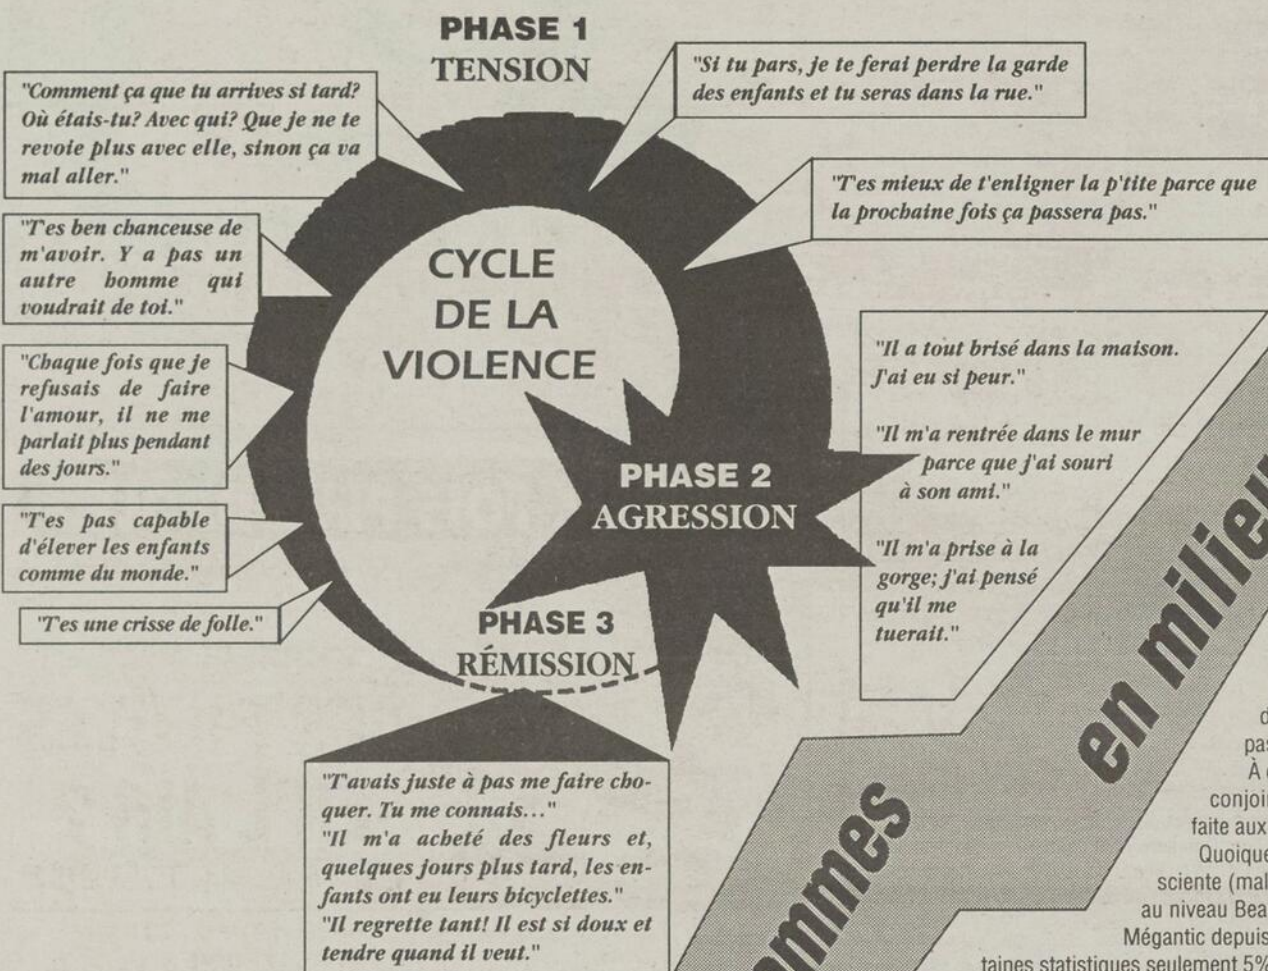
PHASE 1
TENSION

"Comment ça que tu arrives si tard? Où étais-tu? Avec qui? Que je ne te revoie plus avec elle, sinon ça va mal aller."

"Si tu pars, je te ferai perdre la garde des enfants et tu seras dans la rue."

"T'es mieux de t'enligner la p'tite parce que la prochaine fois ça passera pas."

"T'es ben chanceuse de m'avoir. Y a pas un autre homme qui voudrait de toi."

CYCLE DE LA VIOLENCE

"Chaque fois que je refusais de faire l'amour, il ne me parlait plus pendant des jours."

"T'es pas capable d'élever les enfants comme du monde."

"T'es une crisse de folle."

PHASE 2
AGRESSION

"Il a tout brisé dans la maison. J'ai eu si peur."

"Il m'a rentrée dans le mur parce que j'ai souri à son ami."

"Il m'a prise à la gorge; j'ai pensé qu'il me tuerait."

PHASE 3
RÉMISSION

"T'avais juste à pas me faire choquer. Tu me connais..."
"Il m'a acheté des fleurs et, quelques jours plus tard, les enfants ont eu leurs bicyclettes."
"Il regrette tant! Il est si doux et tendre quand il veut."

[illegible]mmes en milieu

d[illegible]
pas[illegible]
À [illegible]
conjoi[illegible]
faite aux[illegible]
Quoique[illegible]
sciente (mal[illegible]
au niveau Bea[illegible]
Mégantic depuis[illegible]
taines statistiques seulement 5%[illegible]